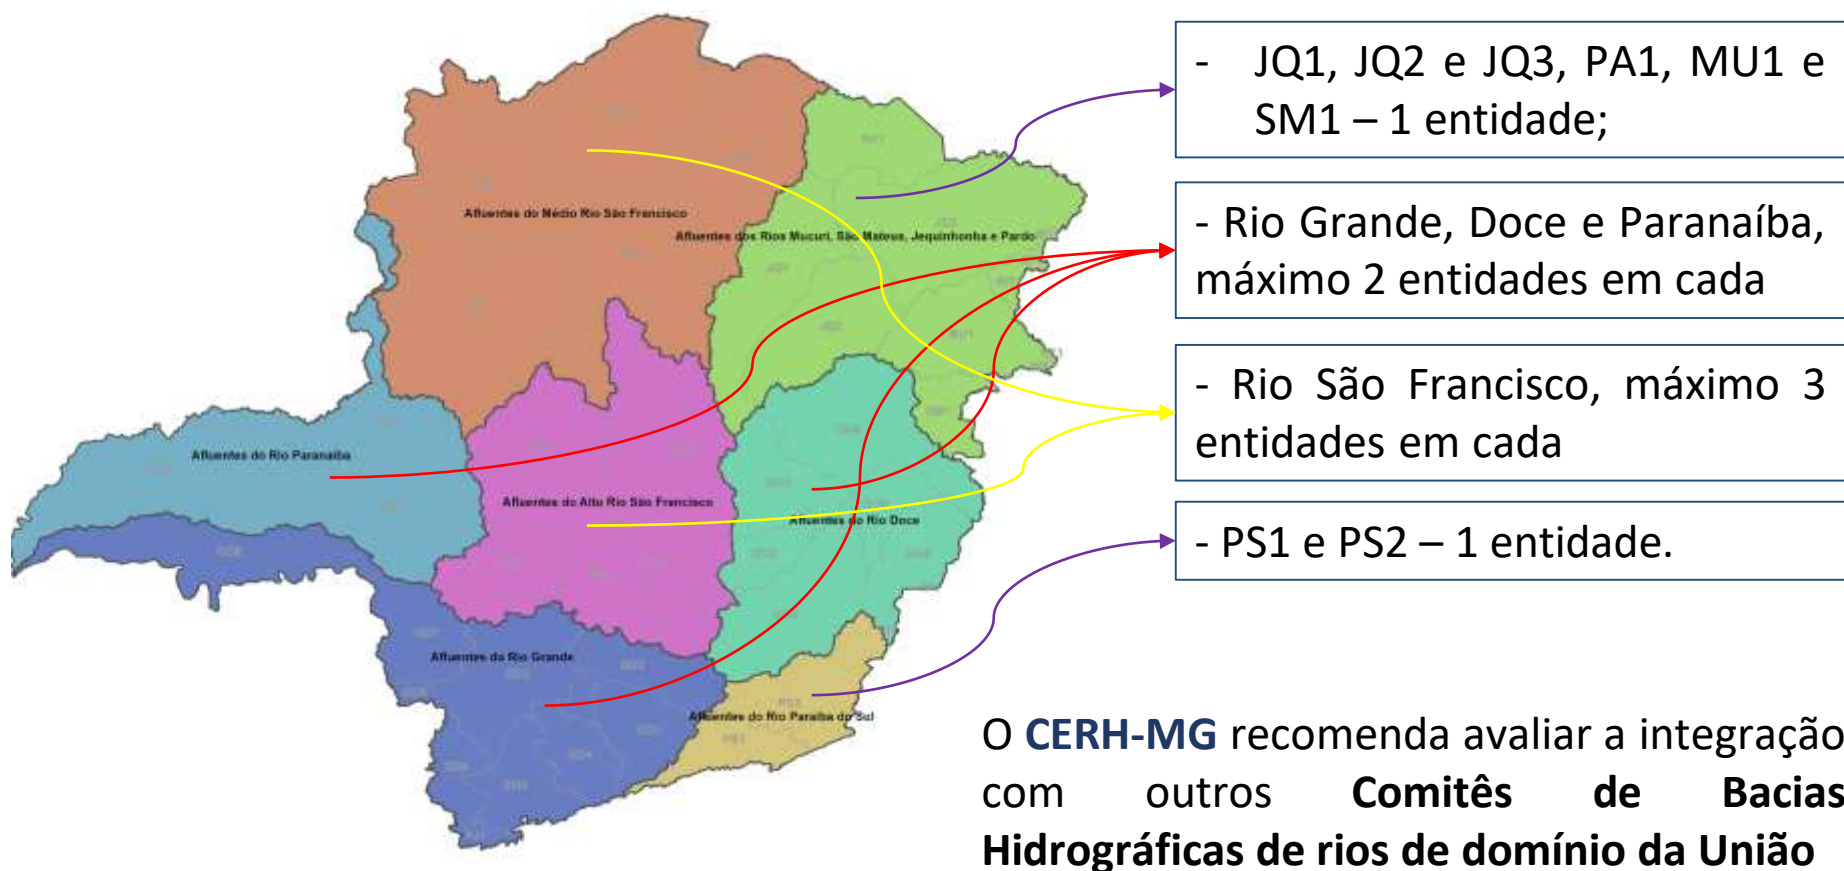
Afluentes do Médio Rio São Francisco

Afluentes dos Rios Mucuri, São Mateus, Jequitinhonha e Pardo

Afluentes do Rio Paranaíba

Afluentes do Alto Rio São Francisco

Afluentes do Rio Doce

Afluentes do Rio Grande

Afluentes do Rio Paraíba do Sul

- JQ1, JQ2 e JQ3, PA1, MU1 e SM1 – 1 entidade;

- Rio Grande, Doce e Paranaíba, máximo 2 entidades em cada

- Rio São Francisco, máximo 3 entidades em cada

- PS1 e PS2 – 1 entidade.

O **CERH-MG** recomenda avaliar a integração com outros **Comitês de Bacias Hidrográficas de rios de domínio da União**